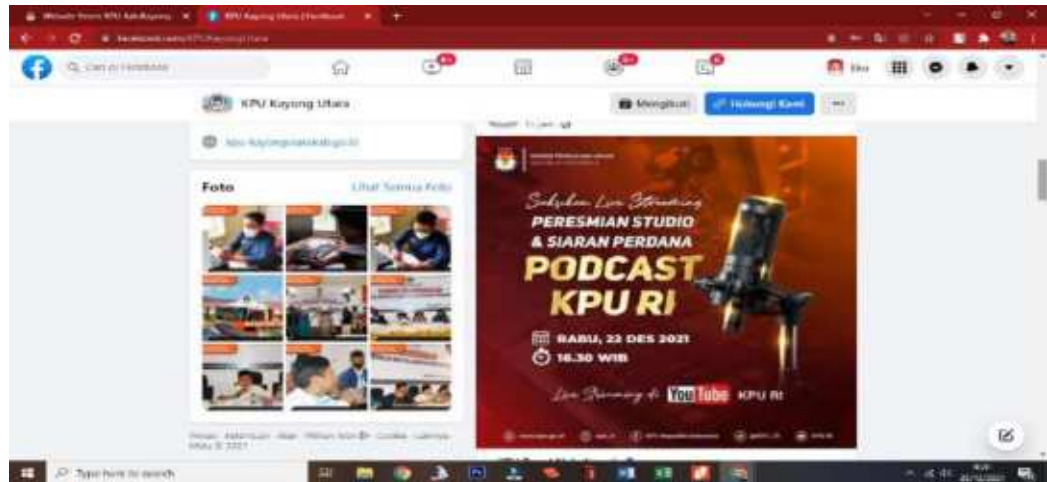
Website Resmi KPU Kab.Kayong × KPU Kayong Utara | Facebook × +

facebook.com/KPUKayongUtara

Cari di Facebook

KPU Kayong Utara

Mengikuti Hubungi Kami ...

kpu-kayongutarakab.go.id

Foto Lihat Semua Foto

Saksikan Live Streaming
PERESMIAN STUDIO & SIARAN PERDANA
PODCAST KPU RI

RABU, 22 DES 2021
16.30 WIB

Live Streaming di YouTube KPU RI

Privasi · Ketentuan · Iklan · Pilihan Iklan · Cookie · Lainnya · Meta © 2021

Type here to search